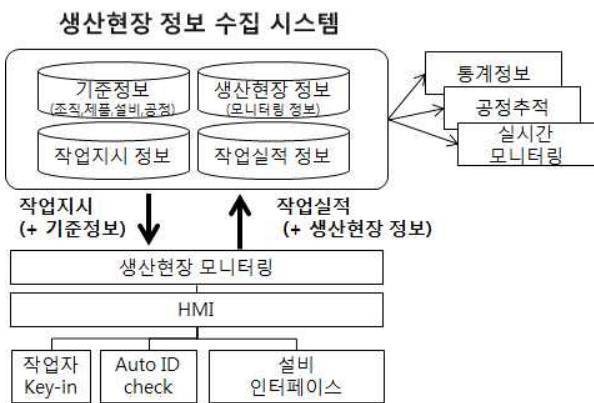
생산현장 정보 수집 시스템

기준정보
(조직,제품,설비,공정)

생산현장 정보
(모니터링 정보)

작업지시 정보

작업실적 정보

통계정보

공정추적

실시간
모니터링

작업지시
(+ 기준정보)

작업실적
(+ 생산현장 정보)

생산현장 모니터링

HMI

작업자
Key-in

Auto ID
check

설비
인터페이스